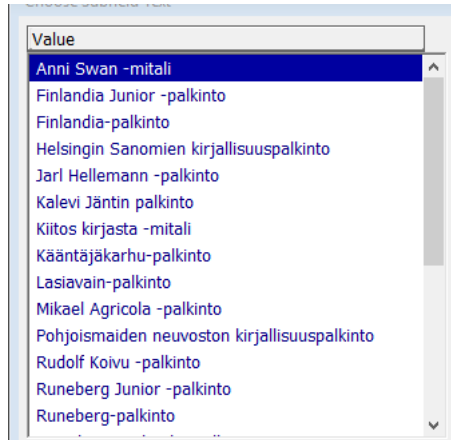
Choose Subfield Text

Value

Anni Swan -mitali
Finlandia Junior -palkinto
Finlandia-palkinto
Helsingin Sanomien kirjallisuuspalkinto
Jarl Hellemann -palkinto
Kalevi Jäntin palkinto
Kiitos kirjasta -mitali
Kääntäjäkarhu-palkinto
Lasiavain-palkinto
Mikael Agricola -palkinto
Pohjoismaiden neuvoston kirjallisuuspalkinto
Rudolf Koivu -palkinto
Runeberg Junior -palkinto
Runeberg-palkinto
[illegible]